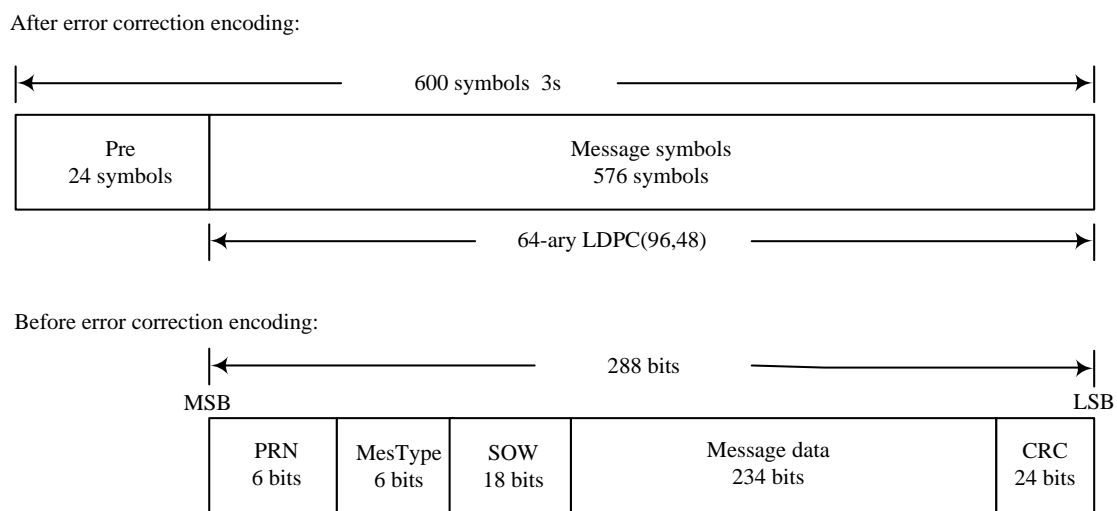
After error correction encoding:

600 symbols 3s

| Pre 24 symbols | Message symbols 576 symbols |
|---|---|

64-ary LDPC(96,48)

Before error correction encoding:

288 bits

MSB

LSB

| PRN 6 bits | MesType 6 bits | SOW 18 bits | Message data 234 bits | CRC 24 bits |
|---|---|---|---|---|